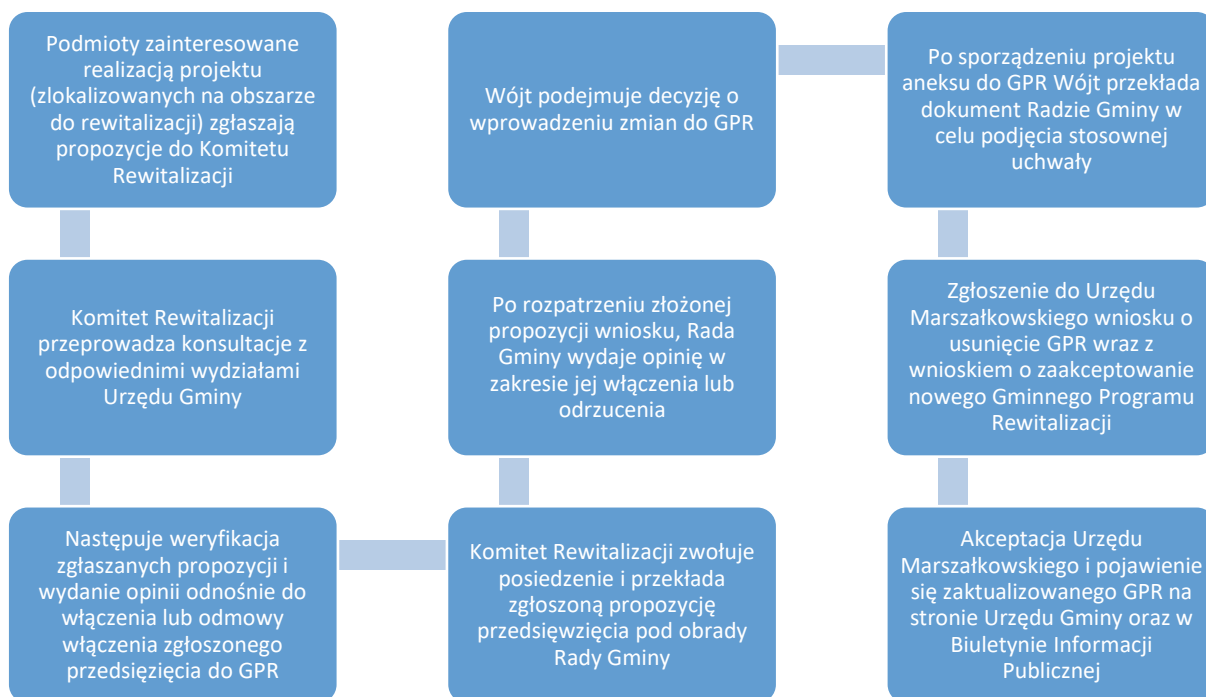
Podmioty zainteresowane realizacją projektu (zlokalizowanych na obszarze do rewitalizacji) zgłaszają propozycje do Komitetu Rewitalizacji

Komitet Rewitalizacji przeprowadza konsultacje z odpowiednimi wydziałami Urzędu Gminy

Następuje weryfikacja zgłaszanych propozycji i wydanie opinii odnośnie do włączenia lub odmowy włączenia zgłoszonego przedsięzięcia do GPR

Komitet Rewitalizacji zwołuje posiedzenie i przekłada zgłoszoną propozycję przedsięwzięcia pod obrady Rady Gminy

Po rozpatrzeniu złożonej propozycji wniosku, Rada Gminy wydaje opinię w zakresie jej włączenia lub odrzucenia

Wójt podejmuje decyzję o wprowadzeniu zmian do GPR

Po sporządzeniu projektu aneksu do GPR Wójt przekłada dokument Radzie Gminy w celu podjęcia stosownej uchwały

Zgłoszenie do Urzędu Marszałkowskiego wniosku o usunięcie GPR wraz z wnioskiem o zaakceptowanie nowego Gminnego Programu Rewitalizacji

Akceptacja Urzędu Marszałkowskiego i pojawienie się zaktualizowanego GPR na stronie Urzędu Gminy oraz w Biuletynie Informacji Publicznej